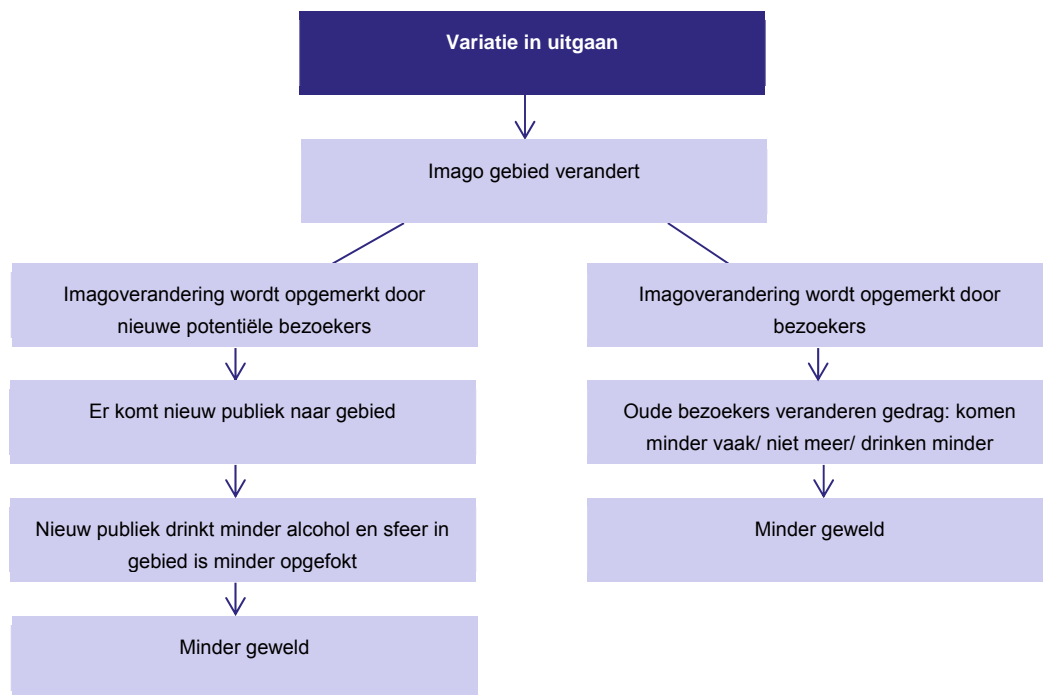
Variatie in uitgaan

Imago gebied verandert

Imagoverandering wordt opgemerkt door nieuwe potentiële bezoekers

Er komt nieuw publiek naar gebied

Nieuw publiek drinkt minder alcohol en sfeer in gebied is minder opgefokt

Minder geweld

Imagoverandering wordt opgemerkt door bezoekers

Oude bezoekers veranderen gedrag: komen minder vaak/ niet meer/ drinken minder

Minder geweld